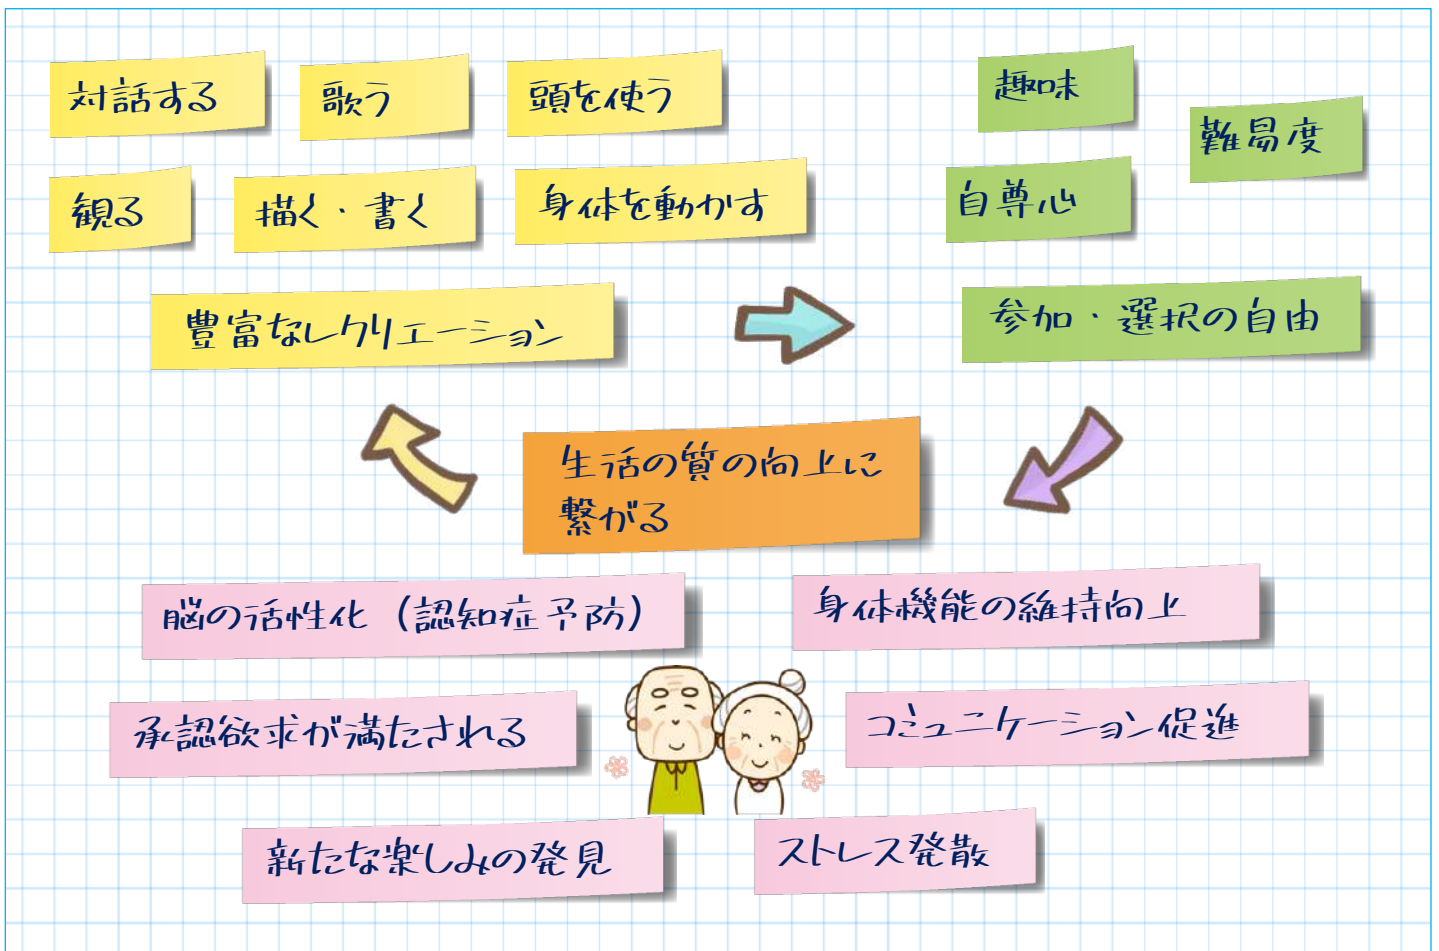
対話する

歌う

頭を使う

観る

描く・書く

身体を動かす

豊富なレクリエーション

趣味

難易度

自尊心

参加・選択の自由

生活の質の向上に繋がる

脳の活性化（認知症予防）

身体機能の維持向上

承認欲求が満たされる

コミュニケーション促進

新たな楽しみの発見

ストレス発散